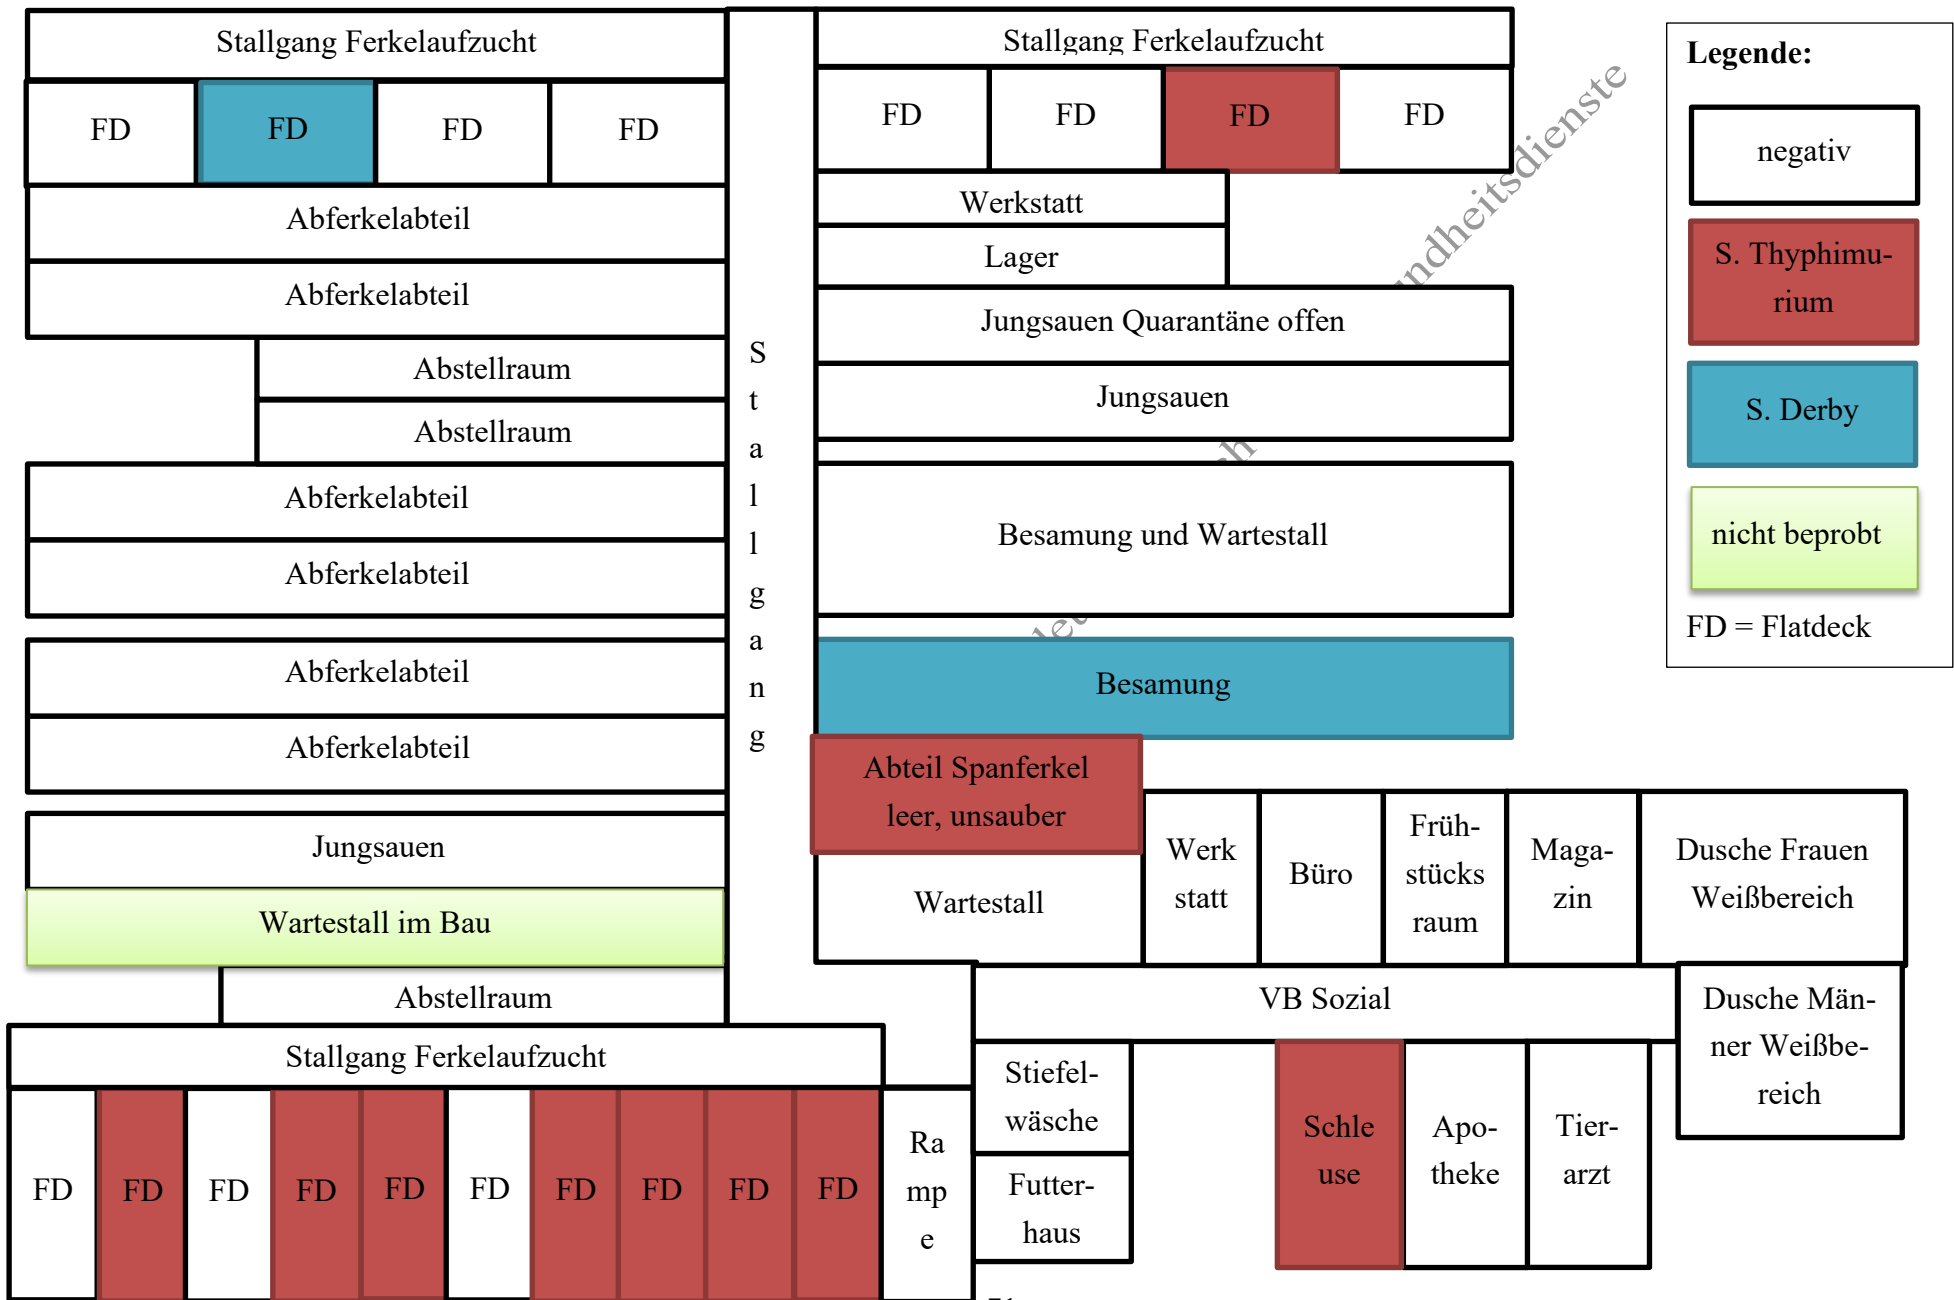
Stallgang Ferkelaufzucht

| FD | FD | FD | FD |
|---|---|---|---|

Abferkelabteil

Abferkelabteil

Abstellraum

Abstellraum

Abferkelabteil

Abferkelabteil

Abferkelabteil

Abferkelabteil

Jungsauen

Wartestall im Bau

Abstellraum

Stallgang Ferkelaufzucht

| FD | FD | FD | FD | FD | FD | FD | FD | FD | FD |
|---|---|---|---|---|---|---|---|---|---|

Rampe

Stallgang

Stallgang Ferkelaufzucht

| FD | FD | FD | FD |
|---|---|---|---|

Werkstatt

Lager

Jungsauen Quarantäne offen

Jungsauen

Besamung und Wartestall

Besamung

Abteil Spanferkel leer, unsauber

Wartestall

Werk statt

Büro

Frühstücks raum

Magazin

Dusche Frauen Weißbereich

VB Sozial

Dusche Männer Weißbereich

Stiefelwäsche

Futterhaus

Schleuse

Apotheke

Tierarzt

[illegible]ndheitsdienste

Legende:

negativ

S. Thyphimurium

S. Derby

nicht beprobt

FD = Flatdeck